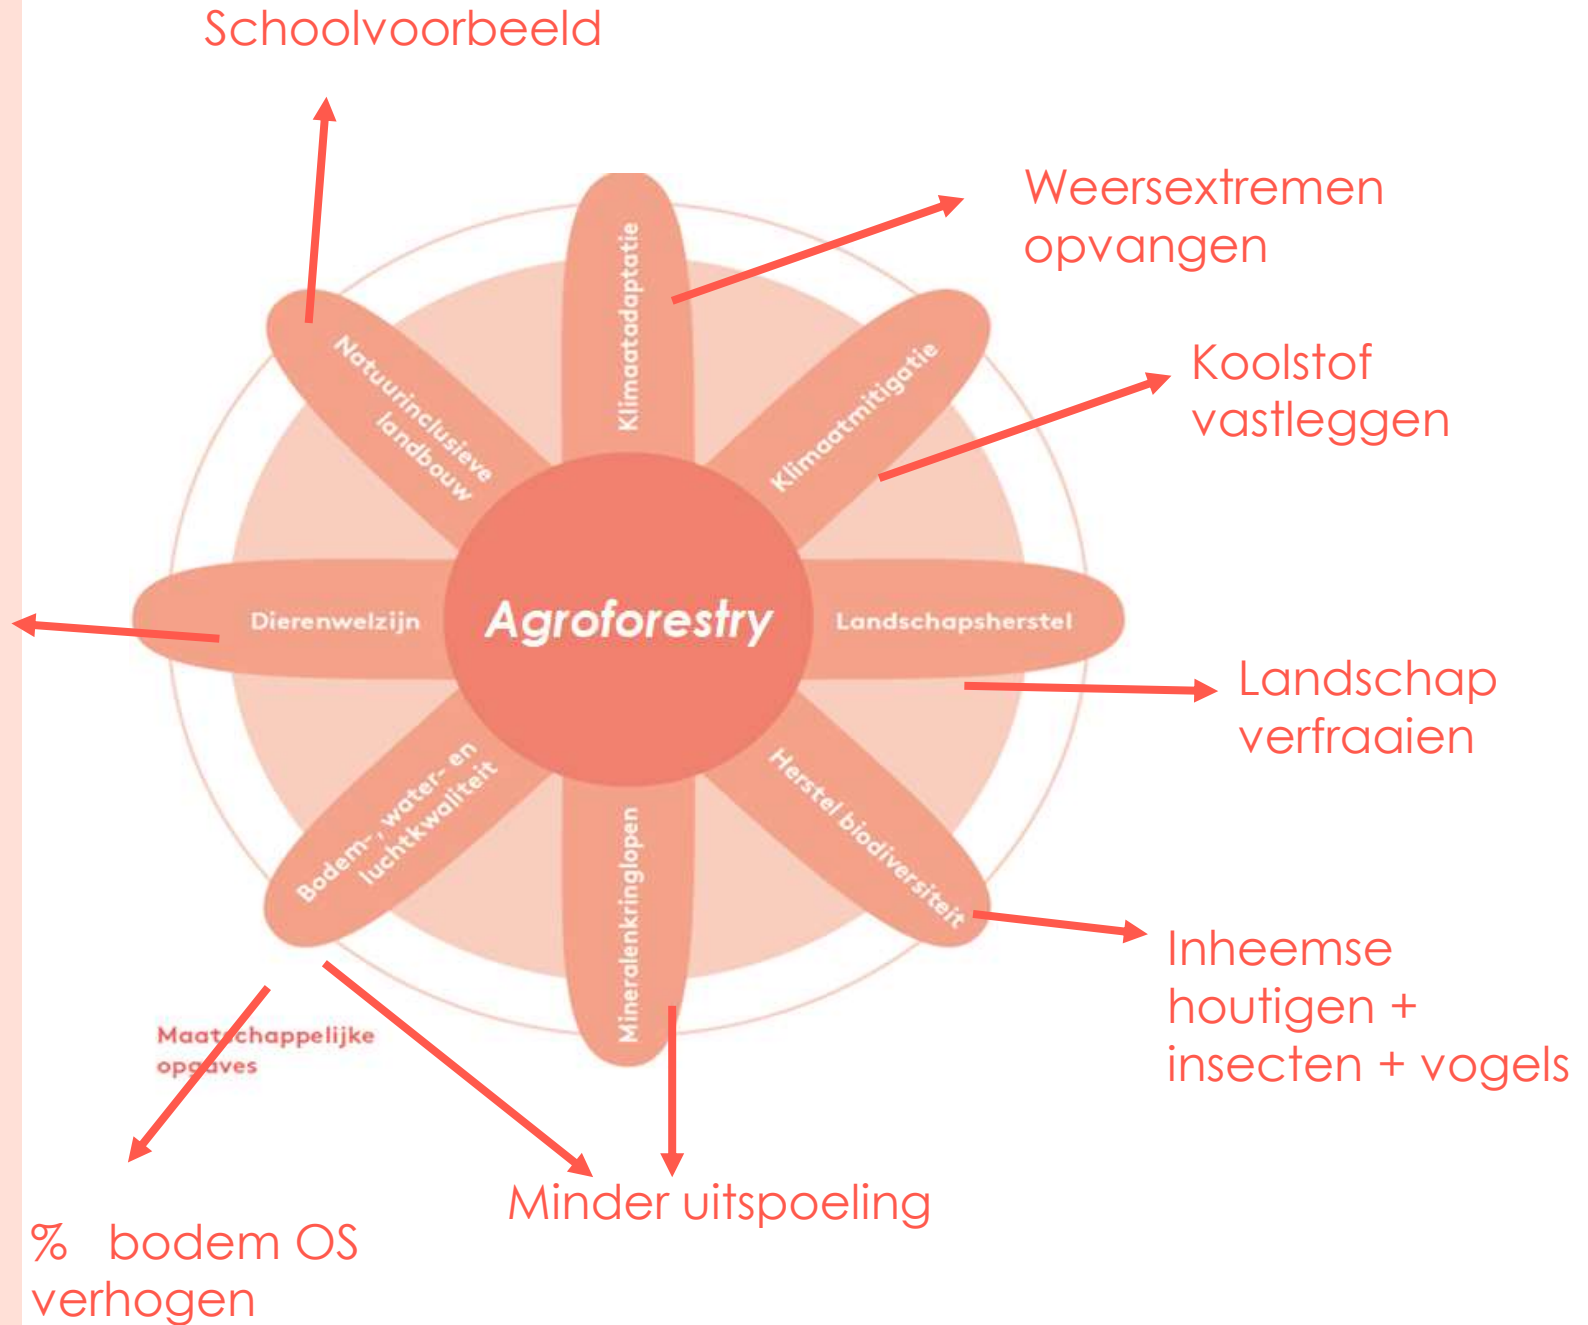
Schoolvoorbeeld

Weersextremen opvangen

Koolstof vastleggen

Klimaatadaptatie

Natuurinclusieve landbouw

Klimaatmitigatie

Dierenwelzijn

Agroforestry

Landschapsherstel

Landschap verfraaien

Bodem-, water- en luchtkwaliteit

Mineralenkringlopen

Herstel biodiversiteit

Inheemse houtigen + insecten + vogels

Maat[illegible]chappelijke op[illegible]aves

Minder uitspoeling

% bodem OS verhogen